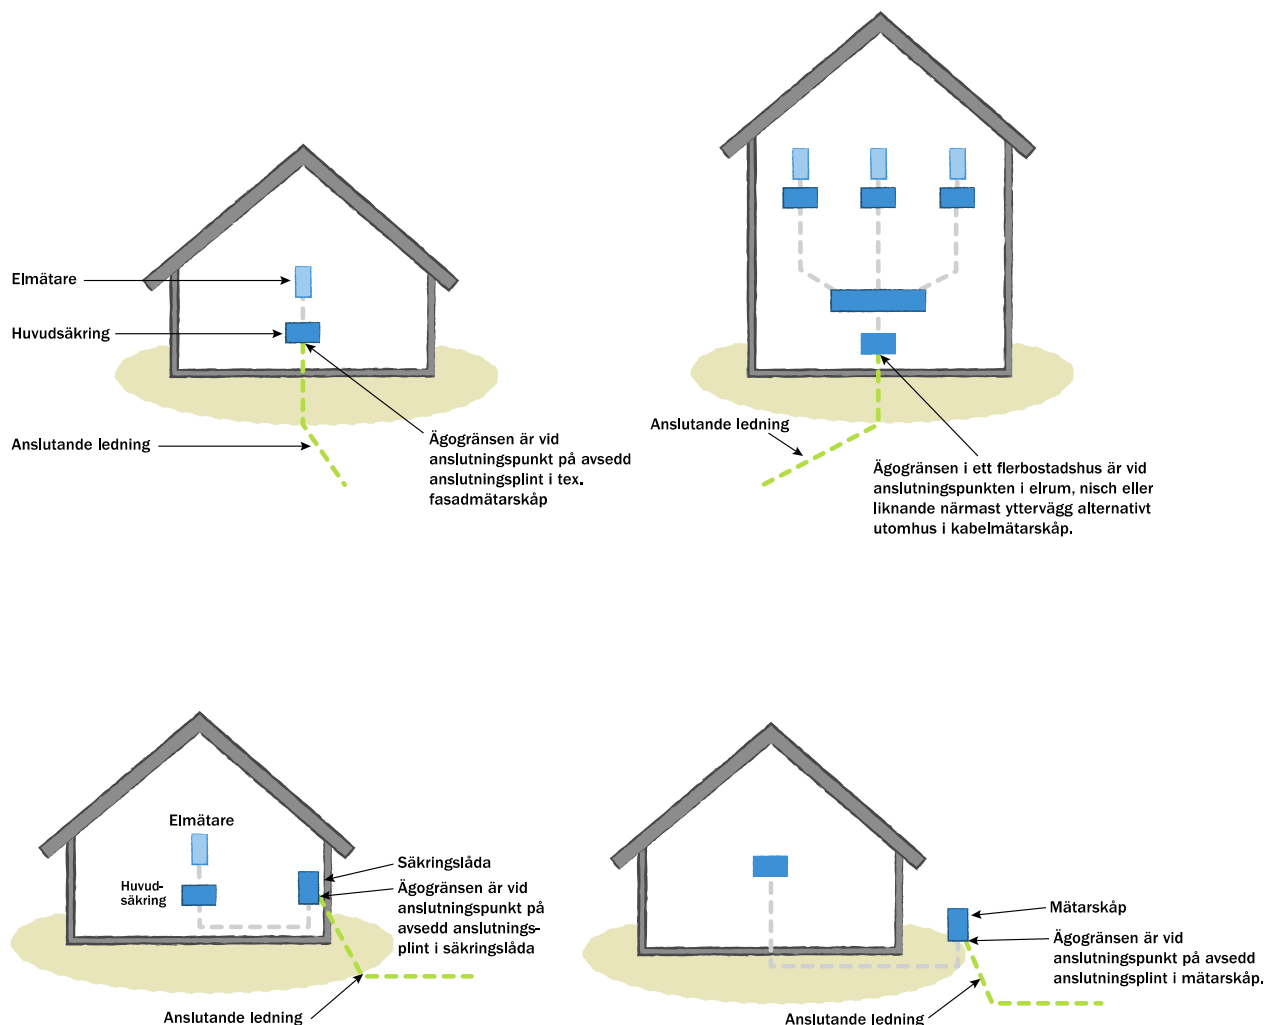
Elmätare

Huvudsäkring

Anslutande ledning

Ägogränsen är vid anslutningspunkt på avsedd anslutningsplint i tex. fasadmätarskåp

Anslutande ledning

Ägogränsen i ett flerbostadshus är vid anslutningspunkten i elrum, nisch eller liknande närmast yttervägg alternativt utomhus i kabelmätarskåp.

Elmätare

Huvudsäkring

Säkringslåda

Ägogränsen är vid anslutningspunkt på avsedd anslutningsplint i säkringslåda

Anslutande ledning

Mätarskåp

Ägogränsen är vid anslutningspunkt på avsedd anslutningsplint i mätarskåp.

Anslutande ledning